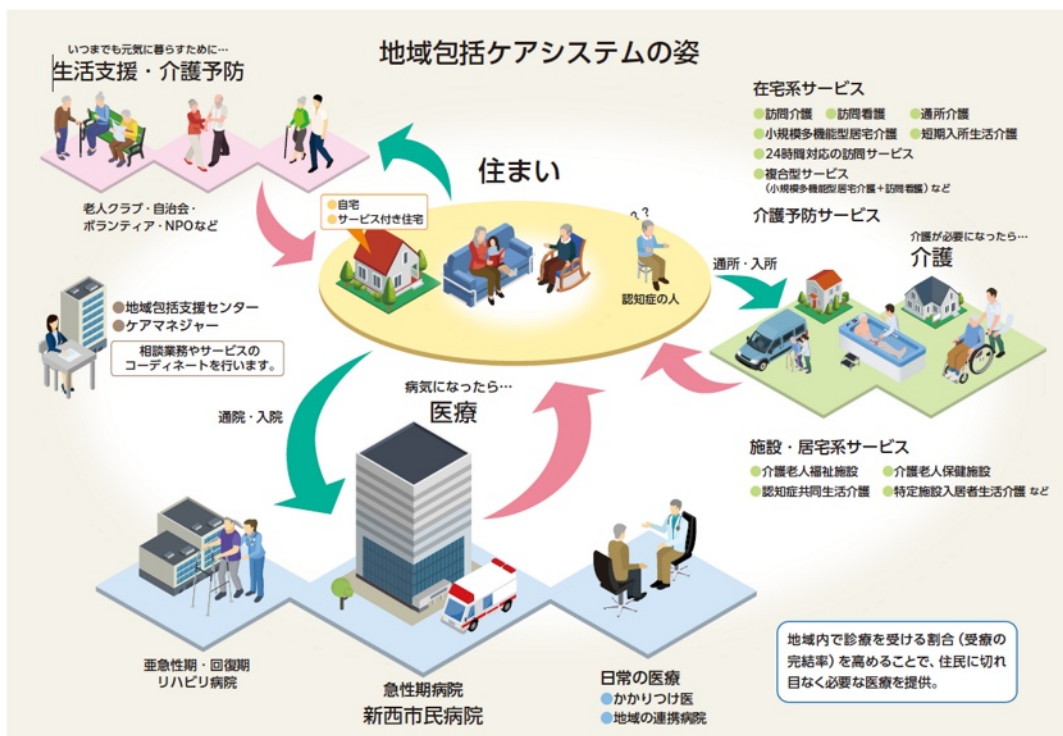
地域包括ケアシステムの姿

いつまでも元気に暮らすために…
生活支援・介護予防

老人クラブ・自治会・ボランティア・NPOなど

在宅系サービス
●訪問介護 ●訪問看護 ●通所介護
●小規模多機能型居宅介護 ●短期入所生活介護
●24時間対応の訪問サービス
●複合型サービス
（小規模多機能型居宅介護＋訪問看護）など

介護予防サービス

住まい
●自宅
●サービス付き住宅

認知症の人

通所・入所

介護が必要になったら…
介護

●地域包括支援センター
●ケアマネジャー
相談業務やサービスのコーディネートを行います。

病気になったら…
医療

通院・入院

施設・居宅系サービス
●介護老人福祉施設 ●介護老人保健施設
●認知症共同生活介護 ●特定施設入居者生活介護 など

地域内で診療を受ける割合（受療の完結率）を高めることで、住民に切れ目なく必要な医療を提供。

亜急性期・回復期
リハビリ病院

急性期病院
新西市民病院

日常の医療
●かかりつけ医
●地域の連携病院